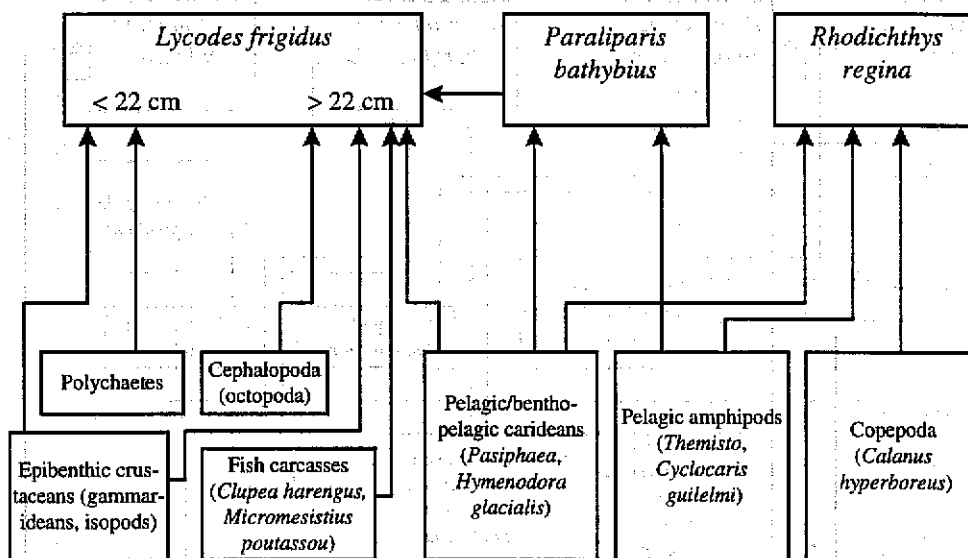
*Lycodes frigidus*

< 22 cm

> 22 cm

*Paraliparis bathybius*

*Rhodichthys regina*

Polychaetes

Cephalopoda (octopoda)

Epibenthic crustaceans (gammarideans, isopods)

Fish carcasses (*Clupea harengus*, *Micromesistius poutassou*)

Pelagic/benthopelagic carideans (*Pasiphaea*, *Hymenodora glacialis*)

Pelagic amphipods (*Themisto*, *Cyclocaris guilelmi*)

Copepoda (*Calanus hyperboreus*)